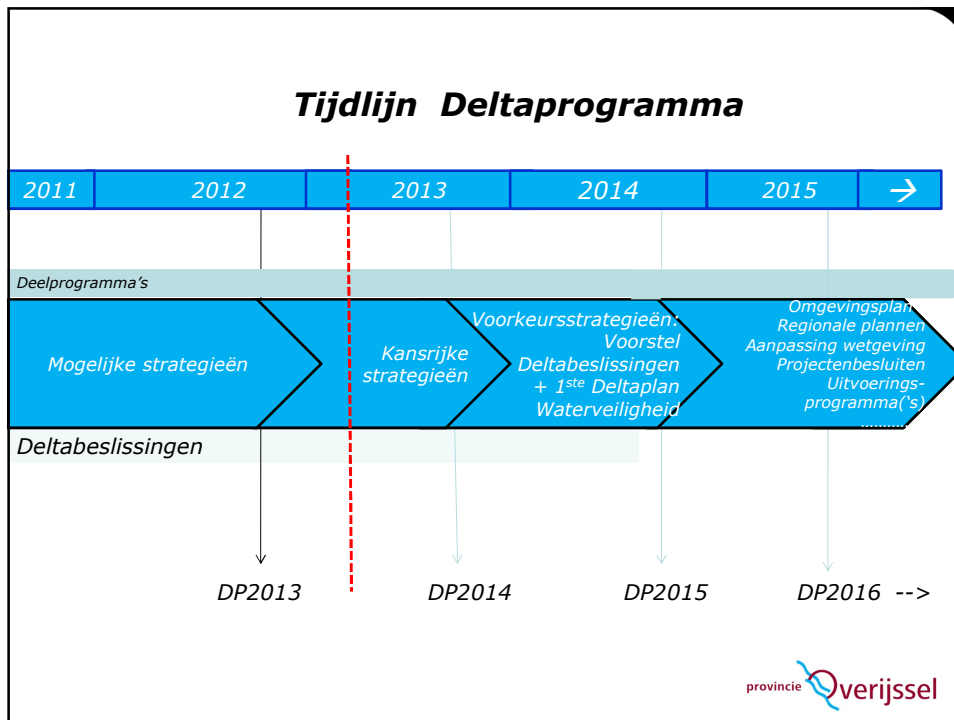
Tijdlijn Deltaprogramma

| 2011 | 2012 | 2013 | 2014 | 2015 | → |
|---|---|---|---|---|---|

Deelprogramma's

Mogelijke strategieën

Kansrijke strategieën

Voorkeursstrategieën: Voorstel Deltabeslissingen + 1$^{ste}$ Deltaplan Waterveiligheid

Omgevingsplan Regionale plannen Aanpassing wetgeving Projectenbesluiten Uitvoeringsprogramma('s) ………

Deltabeslissingen

DP2013

DP2014

DP2015

DP2016 -->

provincie Overijssel